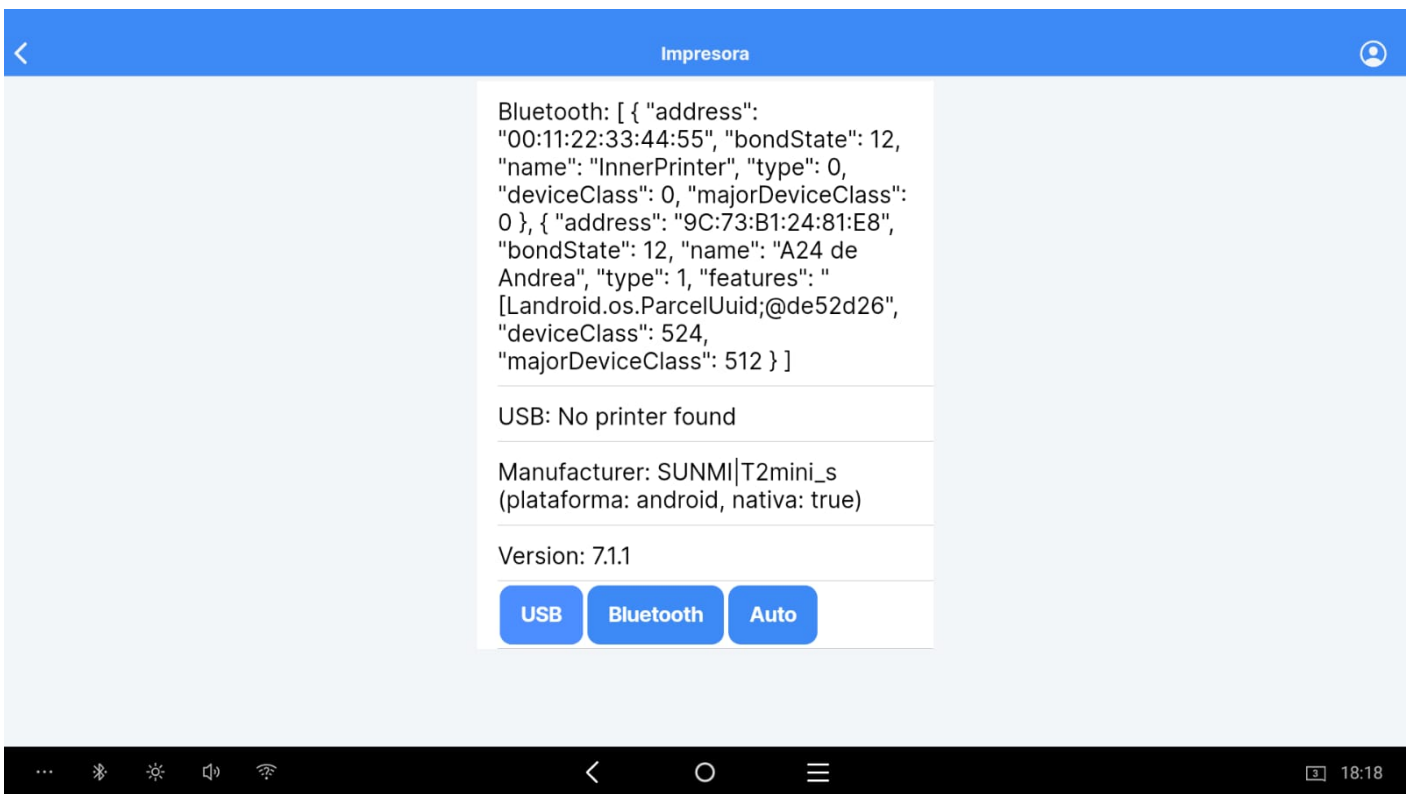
Impresora

Bluetooth: [ { "address": "00:11:22:33:44:55", "bondState": 12, "name": "InnerPrinter", "type": 0, "deviceClass": 0, "majorDeviceClass": 0 }, { "address": "9C:73:B1:24:81:E8", "bondState": 12, "name": "A24 de Andrea", "type": 1, "features": "[Landroid.os.ParcelUuid;@de52d26", "deviceClass": 524, "majorDeviceClass": 512 } ]

USB: No printer found

Manufacturer: SUNMI|T2mini_s (plataforma: android, nativa: true)

Version: 7.1.1

USB Bluetooth Auto

3 18:18